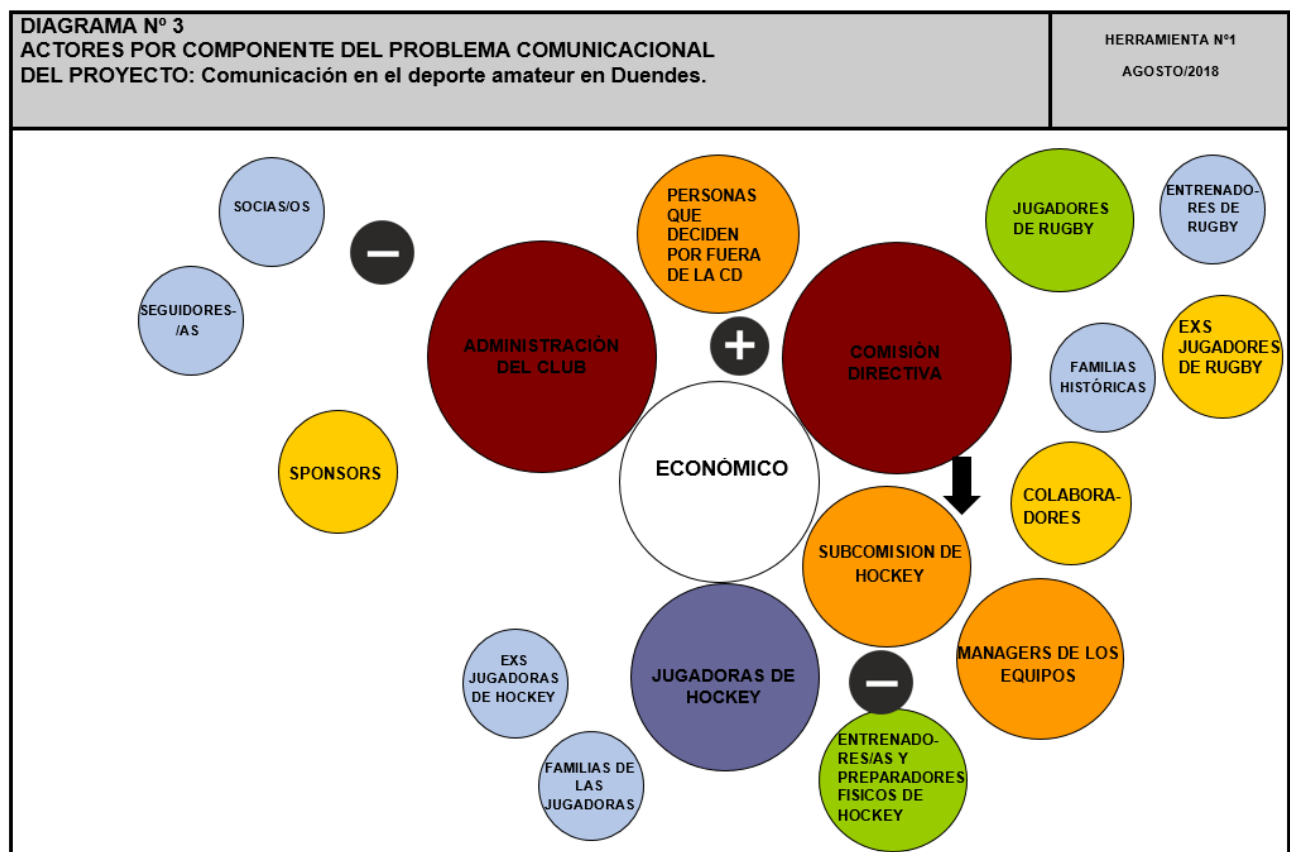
DIAGRAMA Nº 3
ACTORES POR COMPONENTE DEL PROBLEMA COMUNICACIONAL DEL PROYECTO: Comunicación en el deporte amateur en Duendes.

HERRAMIENTA Nº1
AGOSTO/2018

SOCIAS/OS

SEGUIDORES-/AS

ADMINISTRACIÓN DEL CLUB

PERSONAS QUE DECIDEN POR FUERA DE LA CD

COMISIÓN DIRECTIVA

JUGADORES DE RUGBY

ENTRENADORES DE RUGBY

FAMILIAS HISTÓRICAS

EXS JUGADORES DE RUGBY

SPONSORS

ECONÓMICO

COLABORADORES

SUBCOMISION DE HOCKEY

MANAGERS DE LOS EQUIPOS

EXS JUGADORAS DE HOCKEY

JUGADORAS DE HOCKEY

FAMILIAS DE LAS JUGADORAS

ENTRENADORES/AS Y PREPARADORES FISICOS DE HOCKEY